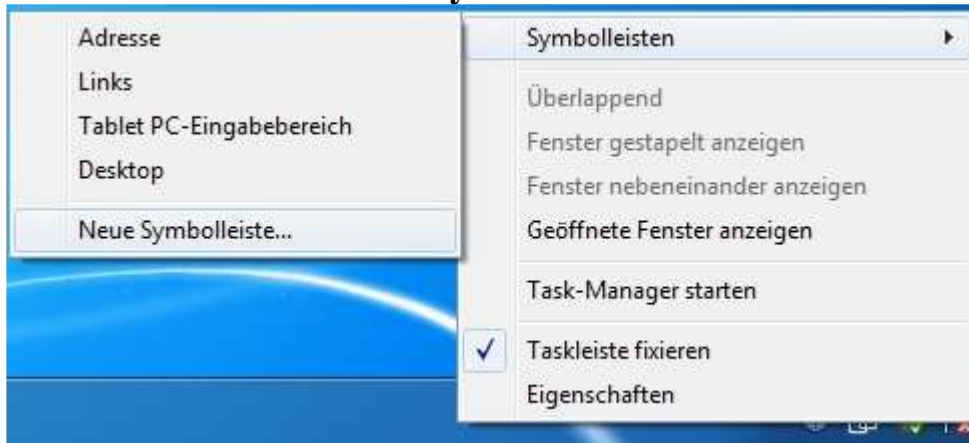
Adresse
Links
Tablet PC-Eingabebereich
Desktop
Neue Symbolleiste...

Symbolleisten
Überlappend
Fenster gestapelt anzeigen
Fenster nebeneinander anzeigen
Geöffnete Fenster anzeigen
Task-Manager starten
✓ Taskleiste fixieren
Eigenschaften